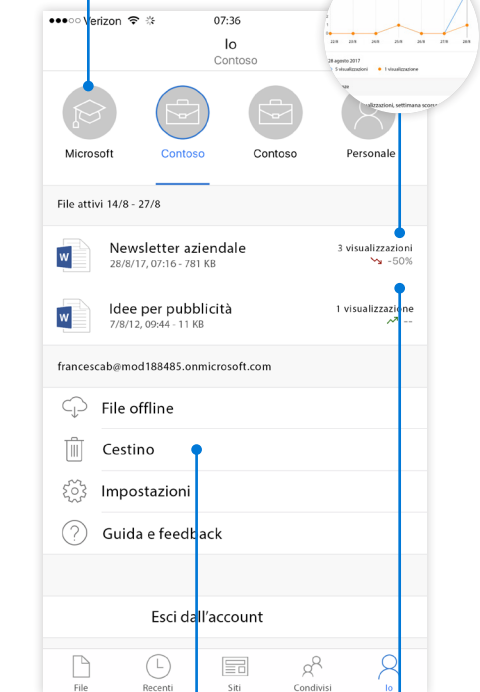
●●●○○ Verizon 07:36

Io
Contoso

22/8 23/8 24/8 25/8 26/8 27/8 28/8

28 agosto 2017
3 visualizzazioni 1 visualizzazione

visualizzazioni, settimana scorsa

Microsoft
Contoso
Contoso
Personale

File attivi 14/8 - 27/8

Newsletter aziendale
28/8/17, 07:16 - 781 KB
3 visualizzazioni
-50%

Idee per pubblicità
7/8/12, 09:44 - 11 KB
1 visualizzazione
--

francescab@mod188485.onmicrosoft.com

File offline
Cestino
Impostazioni
Guida e feedback

Esci dall'account

File
Recenti
Siti
Condivisi
Io